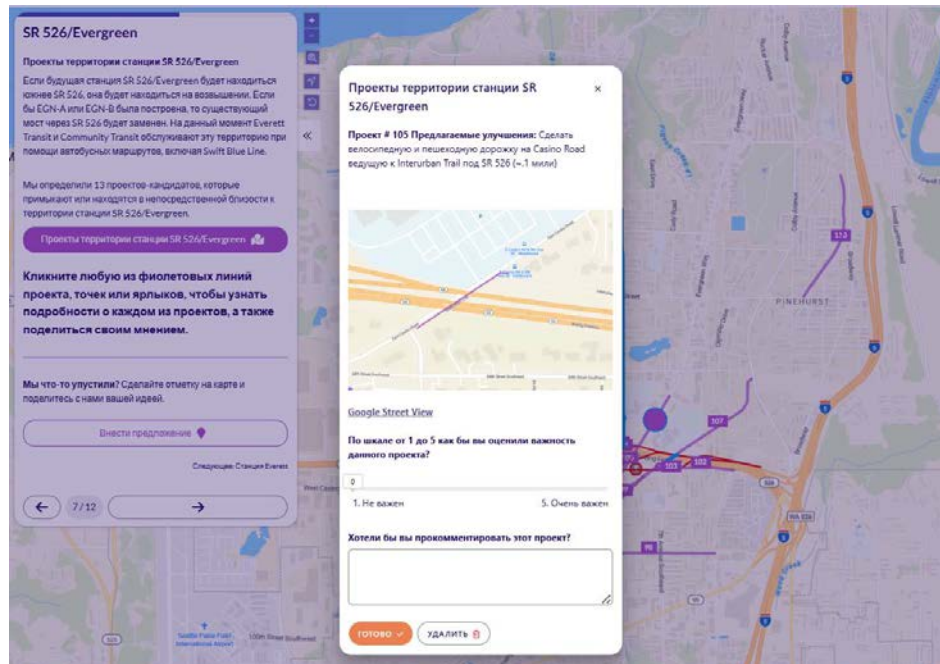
SR 526/Evergreen

Проекты территории станции SR 526/Evergreen

Если будущая станция SR 526/Evergreen будет находиться южнее SR 526, она будет находиться на возвышении. Если бы EGN-A или EGN-B была построена, то существующий мост через SR 526 будет заменен. На данный момент Everett Transit и Community Transit обслуживают эту территорию при помощи автобусных маршрутов, включая Swift Blue Line.

Мы определили 13 проектов-кандидатов, которые примыкают или находятся в непосредственной близости к территории станции SR 526/Evergreen.

Проекты территории станции SR 526/Evergreen

Кликните любую из фиолетовых линий проекта, точек или ярлыков, чтобы узнать подробности о каждом из проектов, а также поделиться своим мнением.

Мы что-то упустили? Сделайте отметку на карте и поделитесь с нами вашей идеей.

Внести предложение

Следующая: Станция Everett

7/12

Проекты территории станции SR 526/Evergreen

×

Проект # 105 Предлагаемые улучшения: Сделать велосипедную и пешеходную дорожку на Casino Road ведущую к Interurban Trail под SR 526 (~.1 мили)

Google Street View

По шкале от 1 до 5 как бы вы оценили важность данного проекта?

0

1. Не важен

5. Очень важен

Хотели бы вы прокомментировать этот проект?

ГОТОВО

УДАЛИТЬ

PINEHURST

112

107

103

102

99

100th Street Southwest